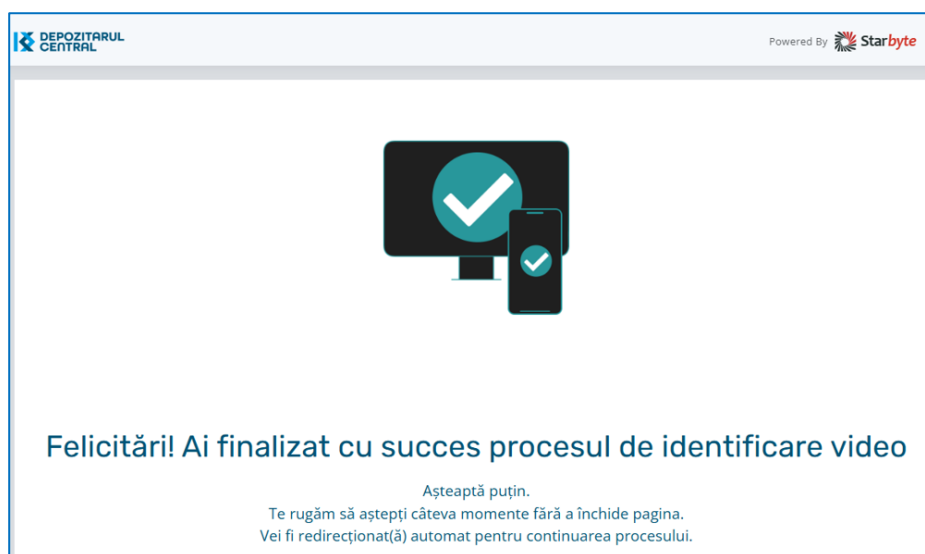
DEPOZITARUL CENTRAL

Powered By Starbyte

Felicitări! Ai finalizat cu succes procesul de identificare video

Așteaptă puțin.
Te rugăm să aștepți câteva momente fără a închide pagina.
Vei fi redirecționat(ă) automat pentru continuarea procesului.